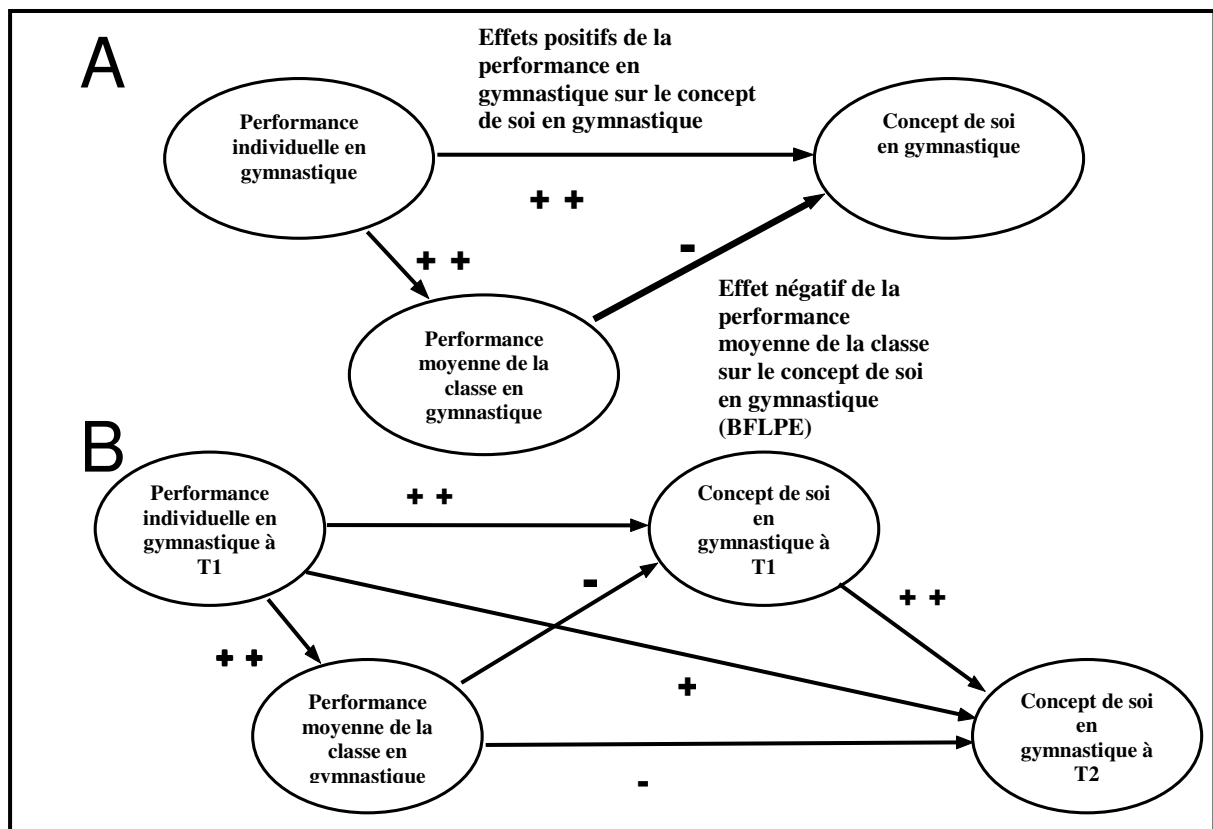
A

Effets positifs de la performance en gymnastique sur le concept de soi en gymnastique

Performance individuelle en gymnastique

Concept de soi en gymnastique

+ +

+ +

-

Effet négatif de la performance moyenne de la classe sur le concept de soi en gymnastique (BFLPE)

Performance moyenne de la classe en gymnastique

B

Performance individuelle en gymnastique à T1

+ +

Concept de soi en gymnastique à T1

-

+ +

+ +

Performance moyenne de la classe en gymnastique

+

Concept de soi en gymnastique à T2

-